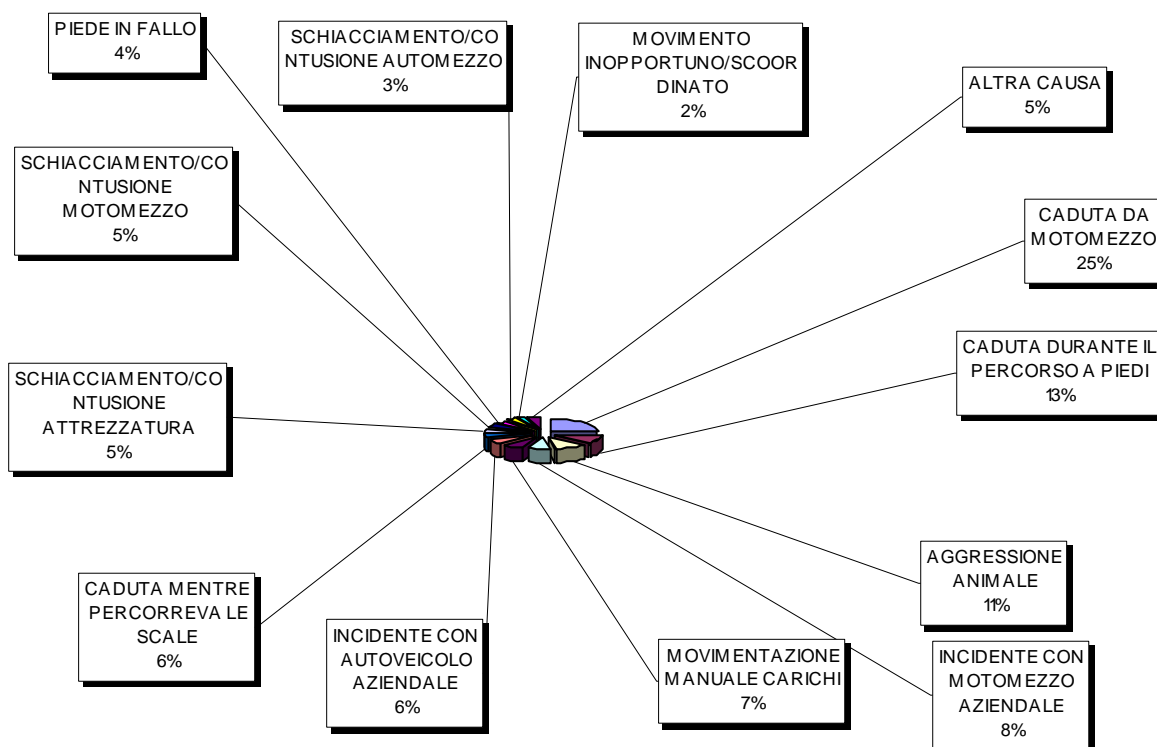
PIEDE IN FALLO
4%

SCHIACCIAMENTO/CONTUSIONE AUTOMEZZO
3%

MOVIMENTO INOPPORTUNO/SCOORDINATO
2%

ALTRA CAUSA
5%

SCHIACCIAMENTO/CONTUSIONE MOTOMEZZO
5%

CADUTA DA MOTOMEZZO
25%

CADUTA DURANTE IL PERCORSO A PIEDI
13%

SCHIACCIAMENTO/CONTUSIONE ATTREZZATURA
5%

AGGRESSIONE ANIMALE
11%

CADUTA MENTRE PERCORREVA LE SCALE
6%

INCIDENTE CON AUTOVEICOLO AZIENDALE
6%

MOVIMENTAZIONE MANUALE CARICHI
7%

INCIDENTE CON MOTOMEZZO AZIENDALE
8%